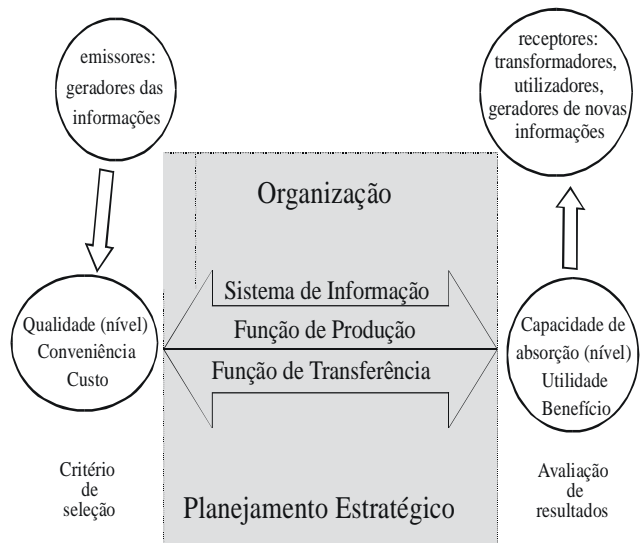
emissores: geradores das informações

receptores: transformadores, utilizadores, geradores de novas informações

Organização

Sistema de Informação

Função de Produção

Função de Transferência

Qualidade (nível)
Conveniência
Custo

Capacidade de absorção (nível)
Utilidade
Benefício

Critério de seleção

Avaliação de resultados

Planejamento Estratégico